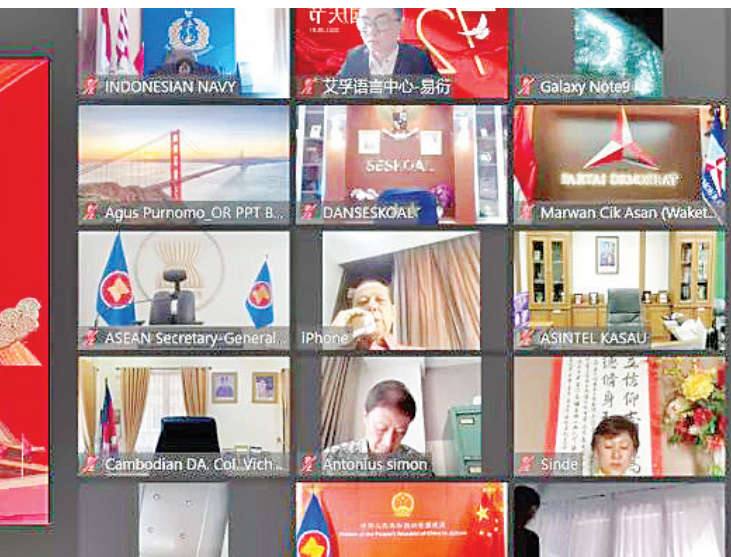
INDONESIAN NAVY
艾孚语言中心-易衍
Galaxy Note9
SESKOAL
PARTAI DEMOKRAT
Agus Purnomo_OR PPT B...
DANSESKOAL
Marwan Cik Asan (Waket...
ASEAN Secretary-General...
iPhone
ASINTEL KASAU
Cambodian DA. Col. Vich...
Antonius simon
Sinde